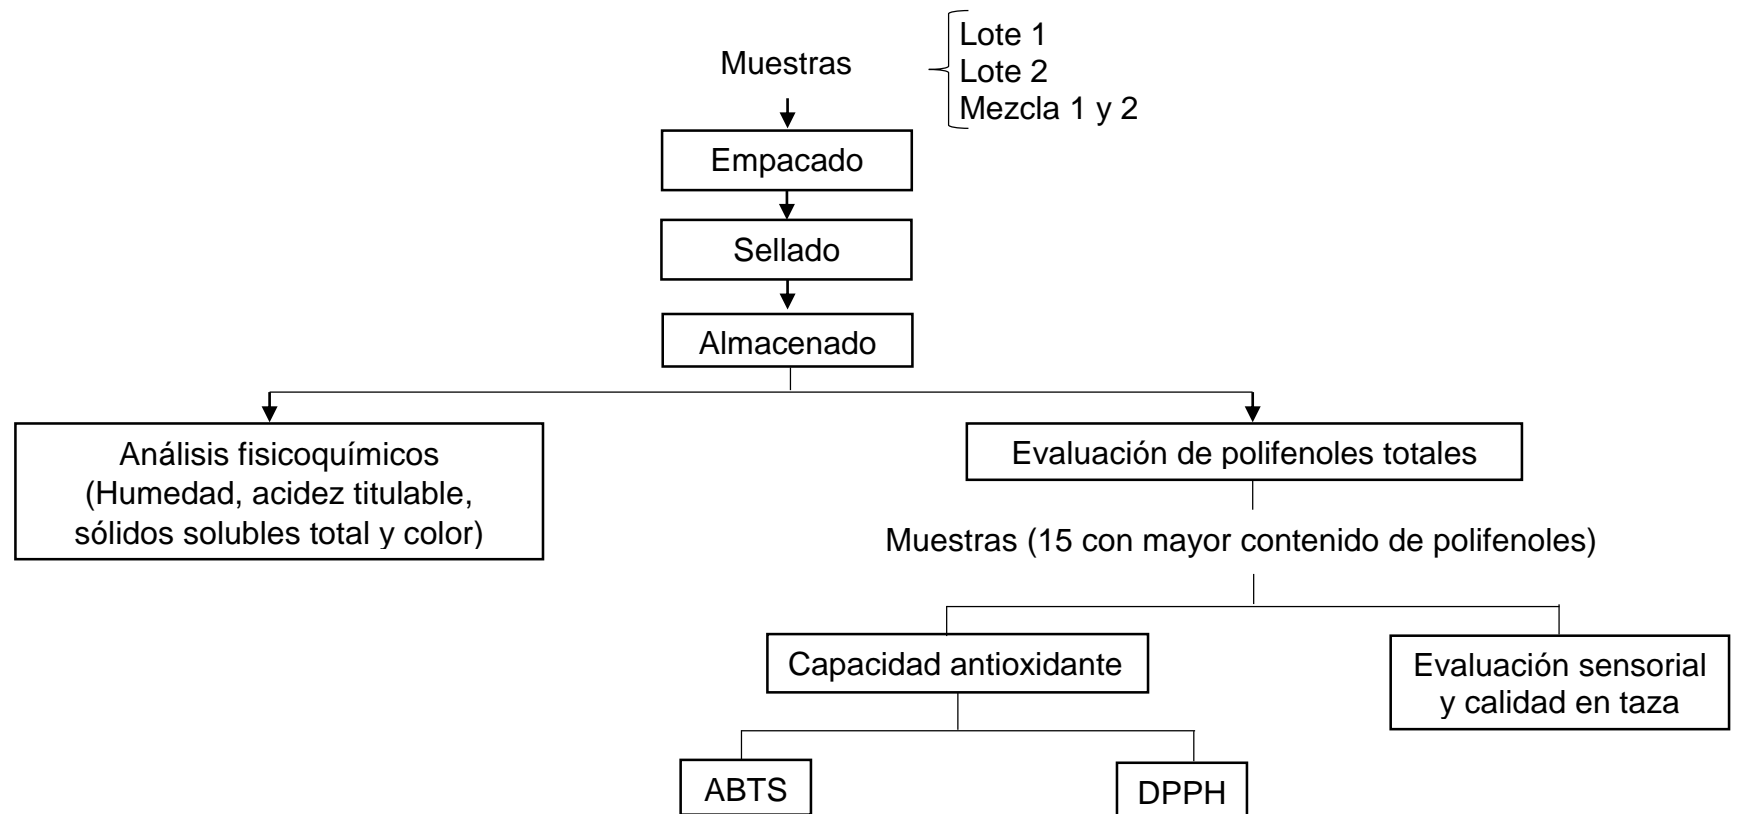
Muestras

Lote 1
Lote 2
Mezcla 1 y 2

Empacado

Sellado

Almacenado

Análisis fisicoquímicos (Humedad, acidez titulable, sólidos solubles total y color)

Evaluación de polifenoles totales

Muestras (15 con mayor contenido de polifenoles)

Capacidad antioxidante

Evaluación sensorial y calidad en taza

ABTS

DPPH